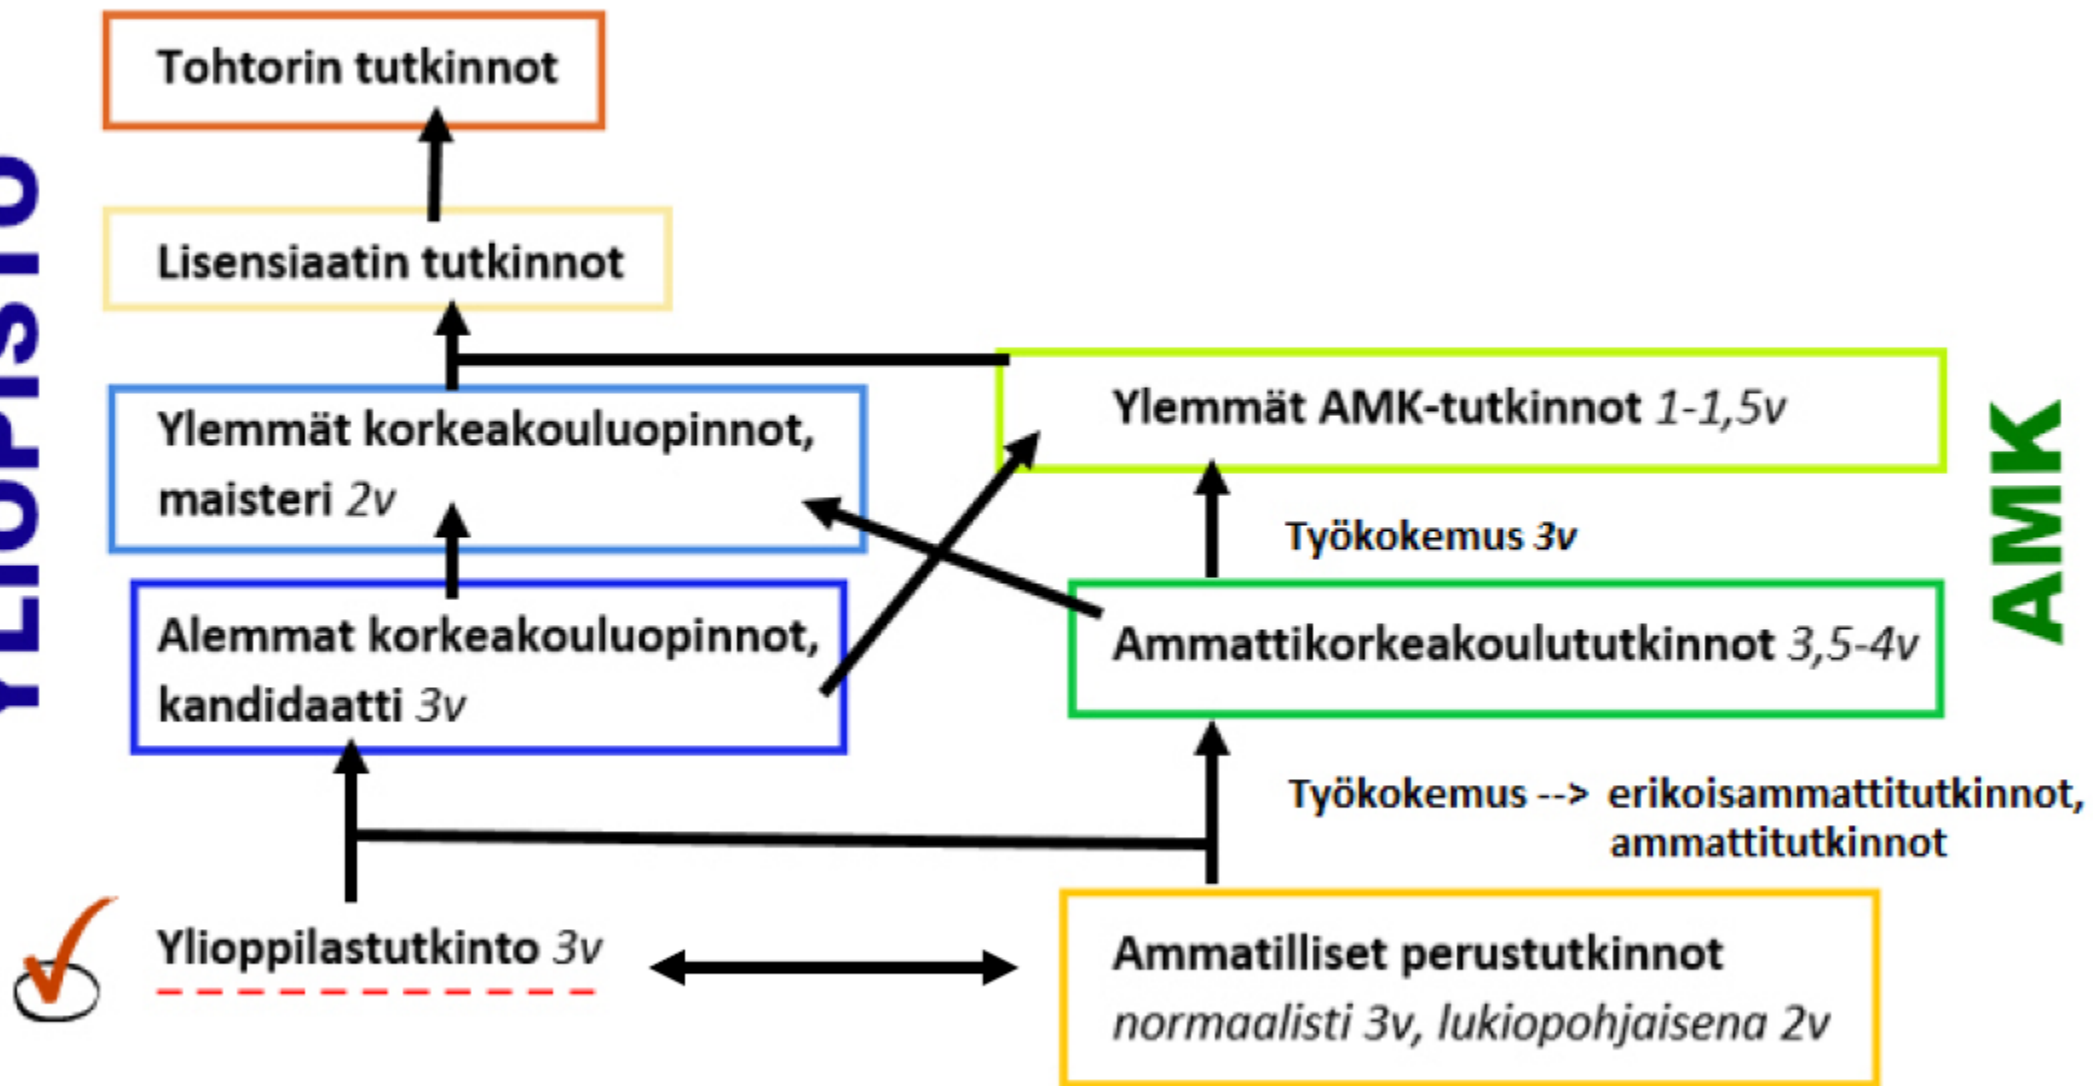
YLIOPISTO

Tohtorin tutkinnot

Lisensiaatin tutkinnot

Ylemmät korkeakouluopinnot, maisteri 2v

Alemmat korkeakouluopinnot, kandidaatti 3v

Ylioppilastutkinto 3v

AMK

Ylemmät AMK-tutkinnot 1-1,5v

Työkokemus 3v

Ammattikorkeakoulututkinnot 3,5-4v

Työkokemus --> erikoisammattitutkinnot, ammattitutkinnot

Ammatilliset perustutkinnot
normaalisti 3v, lukiopohjaisena 2v